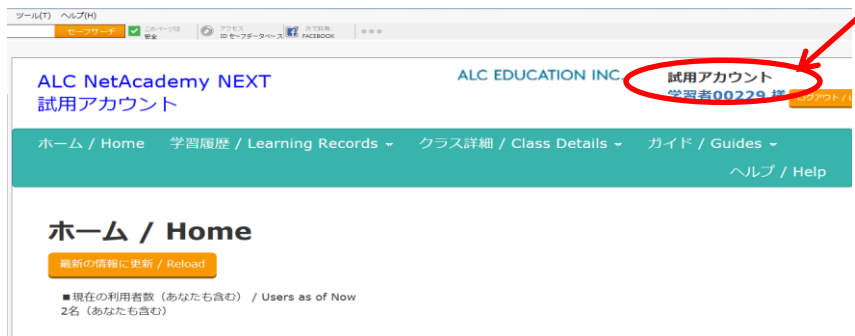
ツール(T) ヘルプ(H)

セーフサーチ

このページは安全

アクセス ID セーフデータベース

次で共有 FACEBOOK

ALC NetAcademy NEXT
試用アカウント

ALC EDUCATION INC.

試用アカウント
学習者00229 様

ログアウト / L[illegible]

ホーム / Home　学習履歴 / Learning Records　クラス詳細 / Class Details　ガイド / Guides
ヘルプ / Help

ホーム / Home

最新の情報に更新 / Reload

■現在の利用者数（あなたも含む） / Users as of Now
2名（あなたも含む）